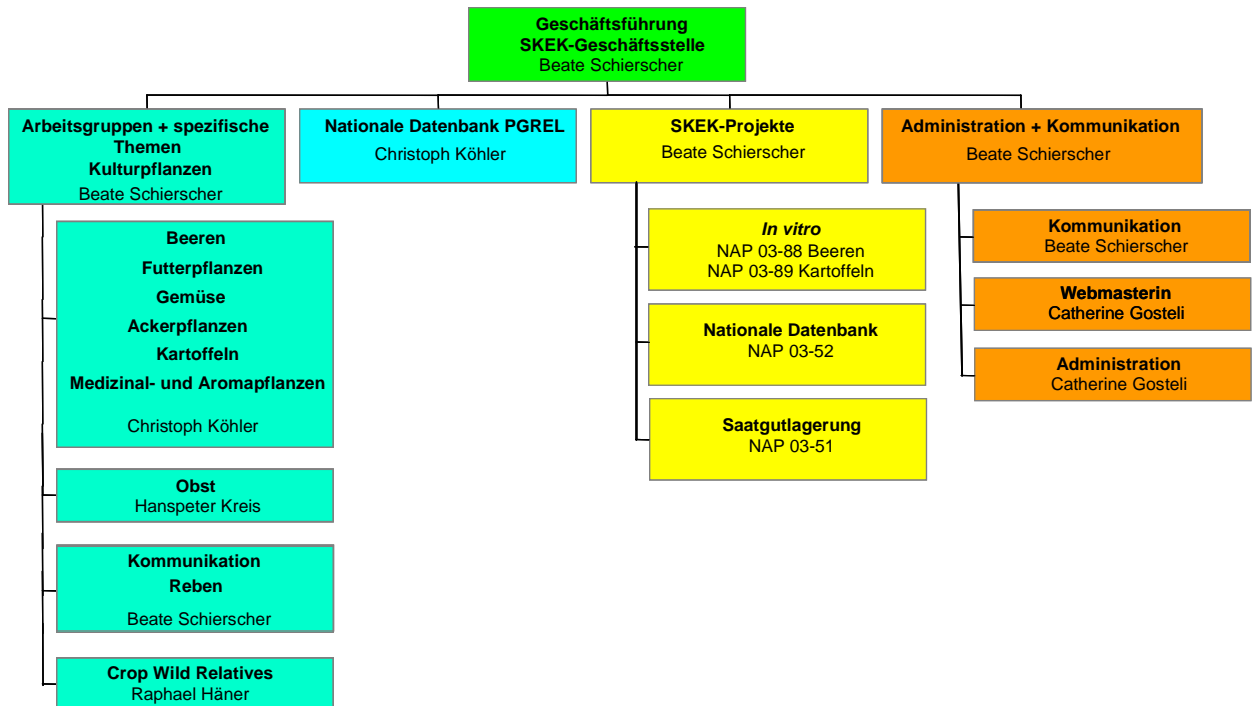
Geschäftsführung
SKEK-Geschäftsstelle
Beate Schierscher

Arbeitsgruppen + spezifische Themen
Kulturpflanzen
Beate Schierscher

Beeren
Futterpflanzen
Gemüse
Ackerpflanzen
Kartoffeln
Medizinal- und Aromapflanzen

Christoph Köhler

Obst
Hanspeter Kreis

Kommunikation
Reben

Beate Schierscher

Crop Wild Relatives
Raphael Häner

Nationale Datenbank PGREL
Christoph Köhler

SKEK-Projekte
Beate Schierscher

In vitro
NAP 03-88 Beeren
NAP 03-89 Kartoffeln

Nationale Datenbank
NAP 03-52

Saatgutlagerung
NAP 03-51

Administration + Kommunikation
Beate Schierscher

Kommunikation
Beate Schierscher

Webmasterin
Catherine Gosteli

Administration
Catherine Gosteli